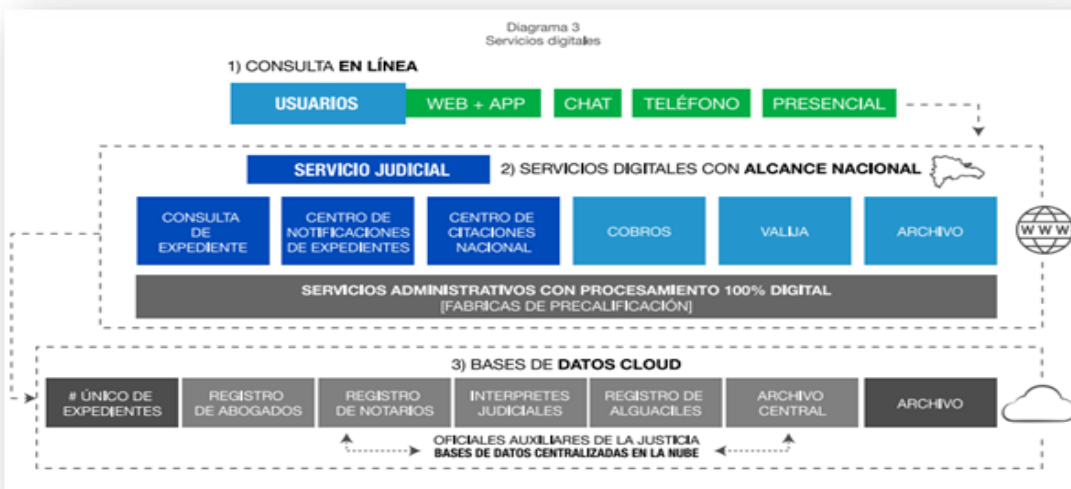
Diagrama 3
Servicios digitales

1) CONSULTA EN LÍNEA

USUARIOS
WEB + APP
CHAT
TELÉFONO
PRESENCIAL

SERVICIO JUDICIAL
2) SERVICIOS DIGITALES CON ALCANCE NACIONAL

CONSULTA DE EXPEDIENTE
CENTRO DE NOTIFICACIONES DE EXPEDIENTES
CENTRO DE CITACIONES NACIONAL
COBROS
VALIJA
ARCHIVO

WWW

SERVICIOS ADMINISTRATIVOS CON PROCESAMIENTO 100% DIGITAL
[FABRICAS DE PRECALIFICACIÓN]

3) BASES DE DATOS CLOUD

# ÚNICO DE EXPEDIENTES
REGISTRO DE ABOGADOS
REGISTRO DE NOTARIOS
INTERPRETES JUDICIALES
REGISTRO DE ALGUACILES
ARCHIVO CENTRAL
ARCHIVO

OFICIALES AUXILIARES DE LA JUSTICIA
BASES DE DATOS CENTRALIZADAS EN LA NUBE